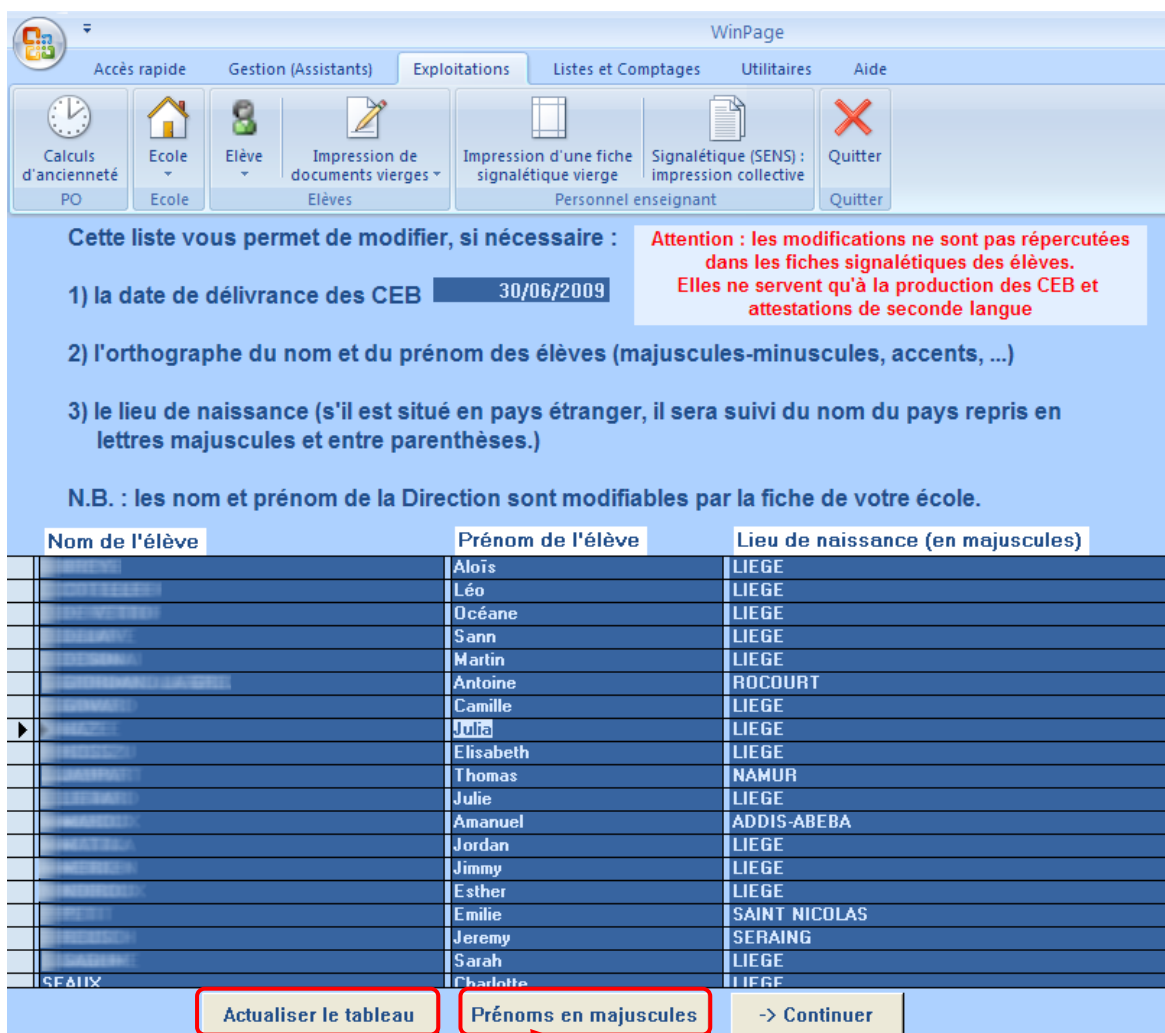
WinPage

Accès rapide | Gestion (Assistants) | Exploitations | Listes et Comptages | Utilitaires | Aide

Calculs d'ancienneté
PO
Ecole
Ecole
Elève
Impression de documents vierges
Elèves
Impression d'une fiche signalétique vierge
Signalétique (SENS) : impression collective
Personnel enseignant
Quitter
Quitter

Cette liste vous permet de modifier, si nécessaire :

Attention : les modifications ne sont pas répercutées dans les fiches signalétiques des élèves. Elles ne servent qu'à la production des CEB et attestations de seconde langue

1) la date de délivrance des CEB 30/06/2009

2) l'orthographe du nom et du prénom des élèves (majuscules-minuscules, accents, ...)

3) le lieu de naissance (s'il est situé en pays étranger, il sera suivi du nom du pays repris en lettres majuscules et entre parenthèses.)

N.B. : les nom et prénom de la Direction sont modifiables par la fiche de votre école.

| Nom de l'élève | Prénom de l'élève | Lieu de naissance (en majuscules) |
|---|---|---|
| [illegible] | Aloïs | LIEGE |
| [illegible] | Léo | LIEGE |
| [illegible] | Océane | LIEGE |
| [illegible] | Sann | LIEGE |
| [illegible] | Martin | LIEGE |
| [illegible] | Antoine | ROCOURT |
| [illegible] | Camille | LIEGE |
| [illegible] | Julia | LIEGE |
| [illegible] | Elisabeth | LIEGE |
| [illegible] | Thomas | NAMUR |
| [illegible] | Julie | LIEGE |
| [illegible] | Amanuel | ADDIS-ABEBA |
| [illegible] | Jordan | LIEGE |
| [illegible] | Jimmy | LIEGE |
| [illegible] | Esther | LIEGE |
| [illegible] | Emilie | SAINT NICOLAS |
| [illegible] | Jeremy | SERAING |
| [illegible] | Sarah | LIEGE |
| SEAUX | Charlotte | LIEGE |

Actualiser le tableau
Prénoms en majuscules
-> Continuer